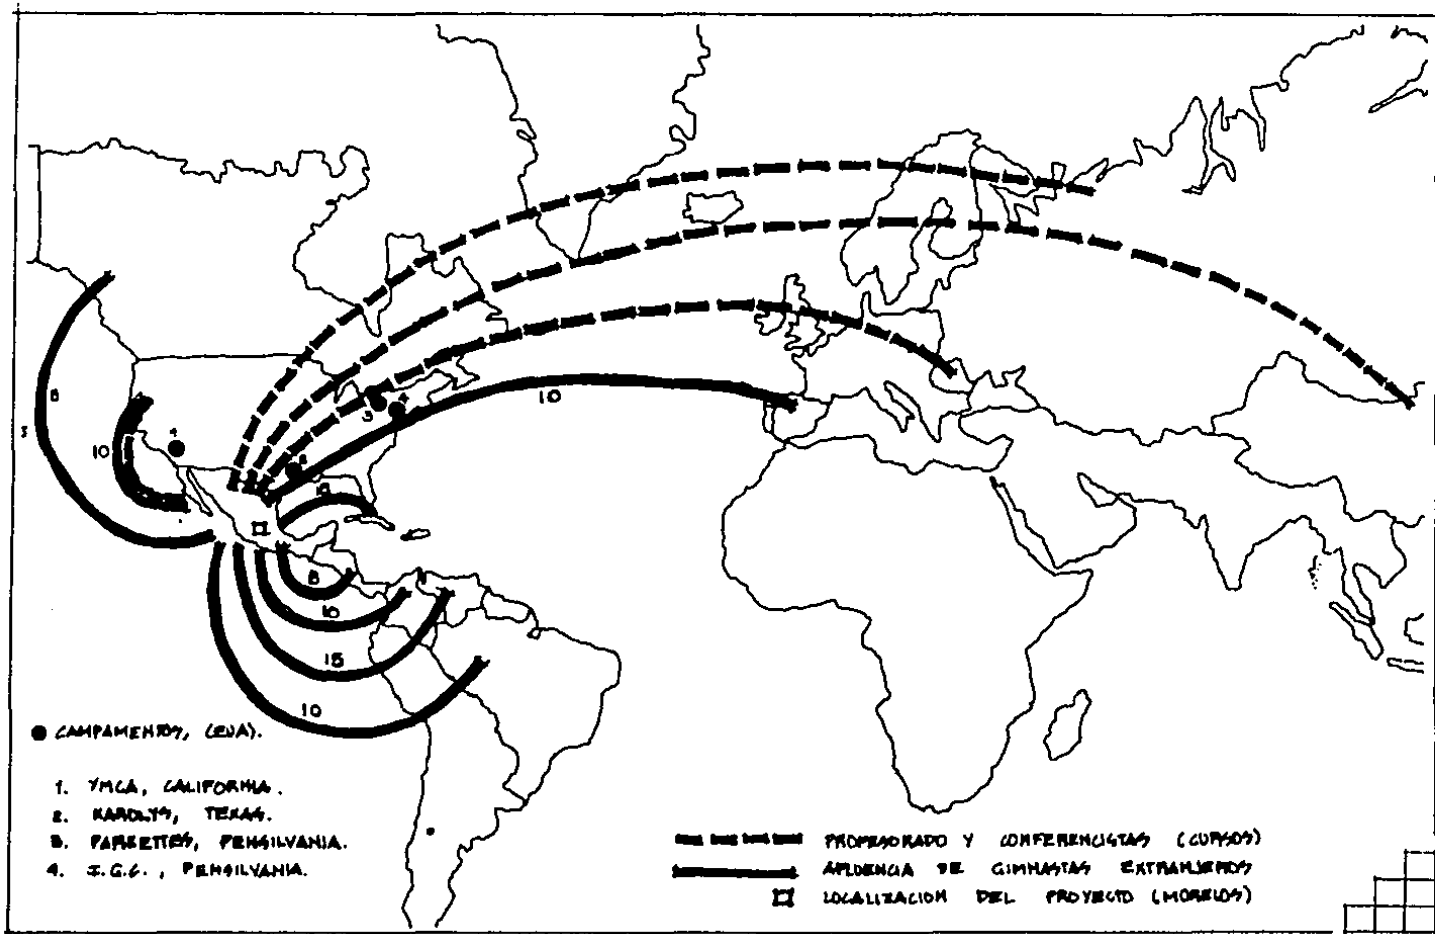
5
8
10
1
3
4
2
10
12
8
10
15
10

● CAMPAMENTOS, (EUA).

1. YMCA, CALIFORNIA.
2. KAROLYS, TEXAS.
3. PARKETTES, PENSILVANIA.
4. I.G.C., PENSILVANIA.

PROFESORADO Y CONFERENCISTAS (CURSOS)
AFLUENCIA DE GIMNASTAS EXTRANJEROS
LOCALIZACION DEL PROYECTO (MORELOS)